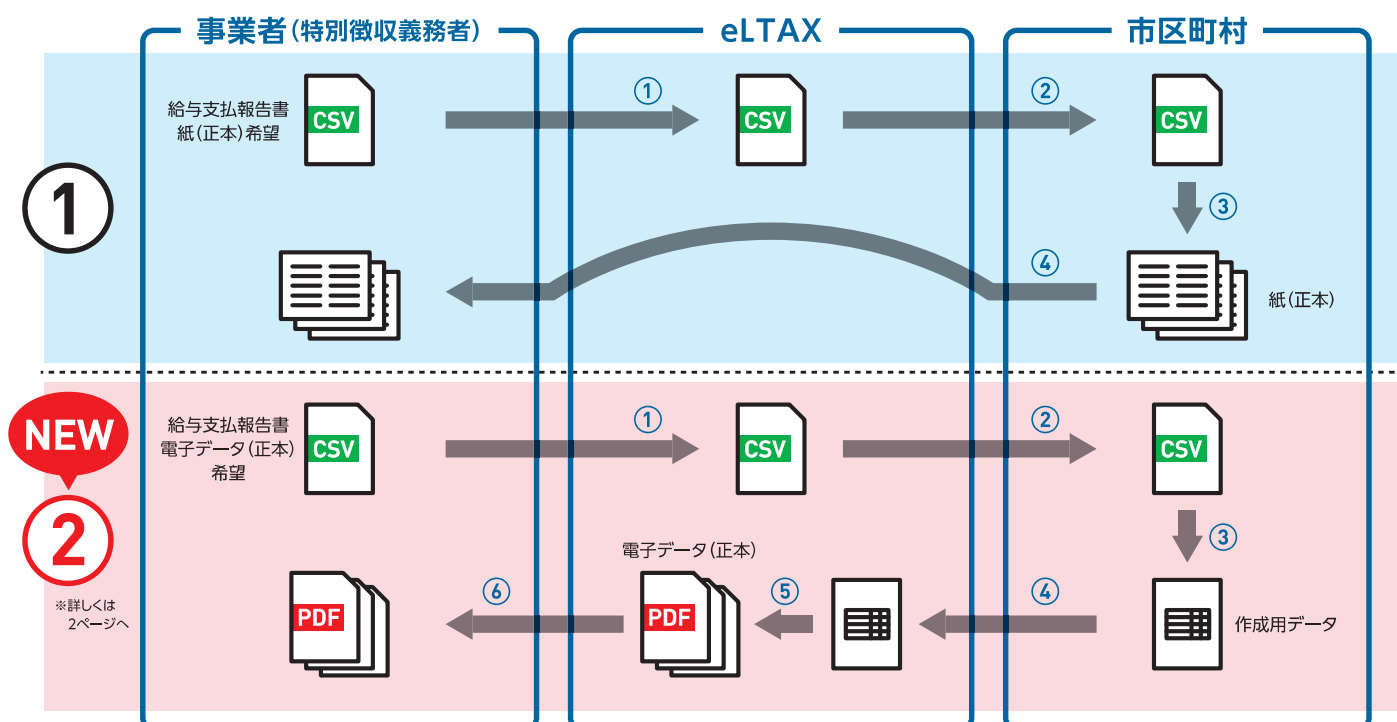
事業者（特別徴収義務者）

eLTAX

市区町村

①

給与支払報告書 紙（正本）希望

CSV

①

CSV

②

CSV

③

④

紙（正本）

NEW

②

※詳しくは 2ページへ

給与支払報告書 電子データ（正本） 希望

CSV

①

CSV

②

CSV

③

電子データ（正本）

PDF

⑥

PDF

⑤

④

作成用データ